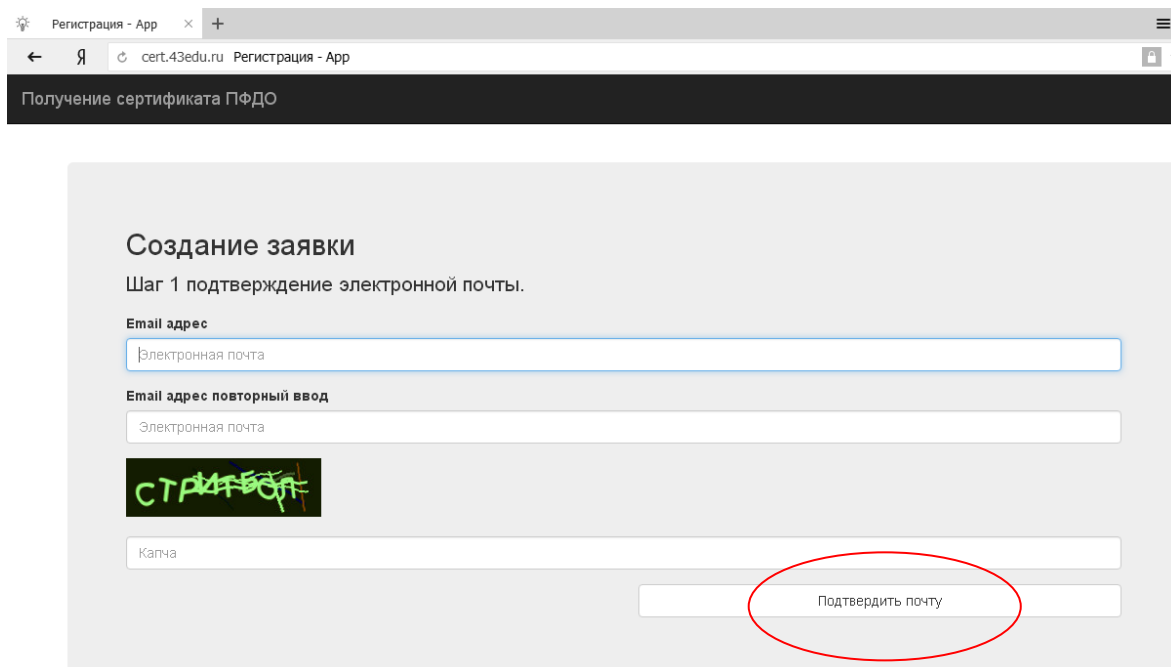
Регистрация - App × +

← Я cert.43edu.ru Регистрация - App

Получение сертификата ПФДО

Создание заявки

Шаг 1 подтверждение электронной почты.

Email адрес

Электронная почта

Email адрес повторный ввод

Электронная почта

стритбол

Капча

Подтвердить почту